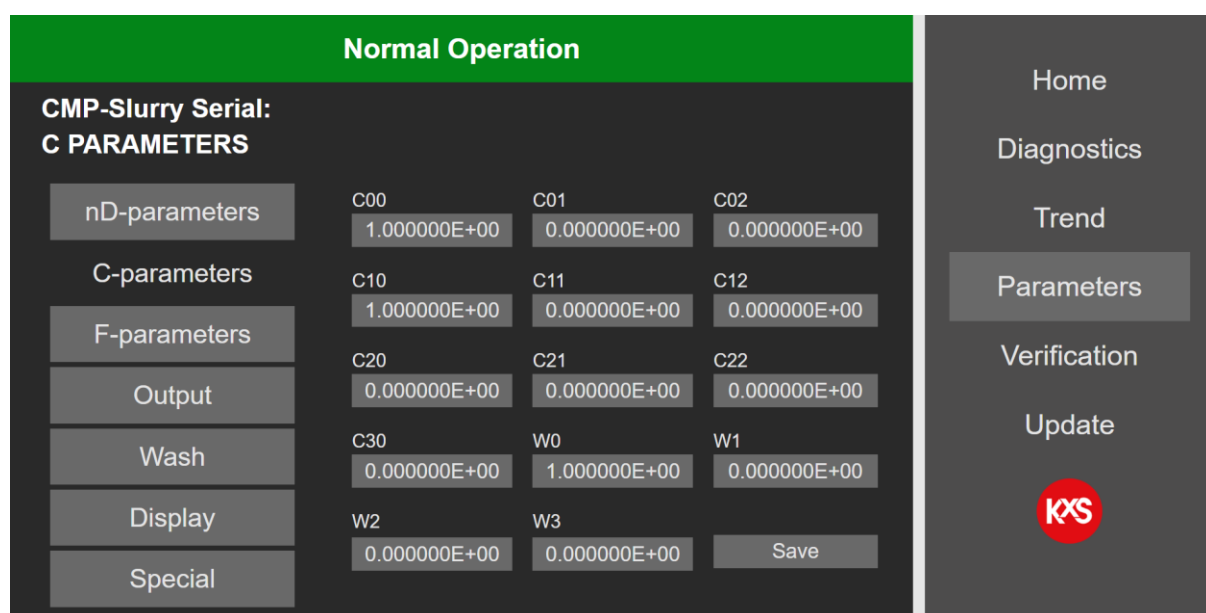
Normal Operation

CMP-Slurry Serial:
C PARAMETERS

nD-parameters
C-parameters
F-parameters
Output
Wash
Display
Special

C00
1.000000E+00
C01
0.000000E+00
C02
0.000000E+00
C10
1.000000E+00
C11
0.000000E+00
C12
0.000000E+00
C20
0.000000E+00
C21
0.000000E+00
C22
0.000000E+00
C30
0.000000E+00
W0
1.000000E+00
W1
0.000000E+00
W2
0.000000E+00
W3
0.000000E+00
Save

Home
Diagnostics
Trend
Parameters
Verification
Update
KxS